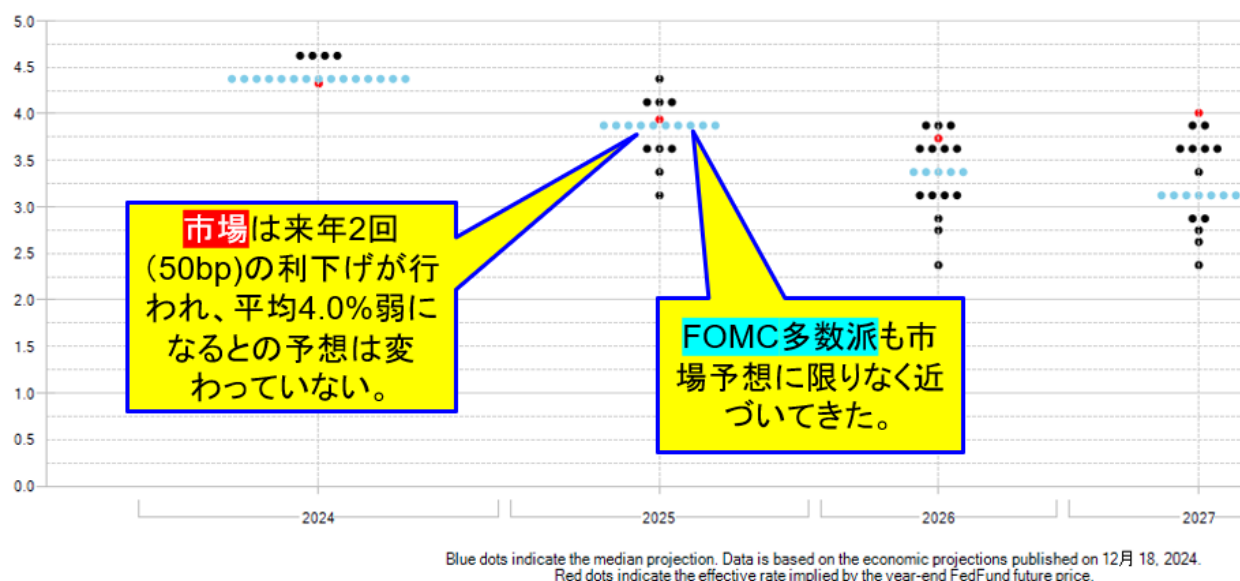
5.0
4.5
4.0
3.5
3.0
2.5
2.0
1.5
1.0
0.5
0.0

市場は来年2回(50bp)の利下げが行われ、平均4.0%弱になるとの予想は変わっていない。

FOMC多数派も市場予想に限りなく近づいてきた。

2024
2025
2026
2027

Blue dots indicate the median projection. Data is based on the economic projections published on 12月 18, 2024.
Red dots indicate the effective rate implied by the year-end FedFund future price.